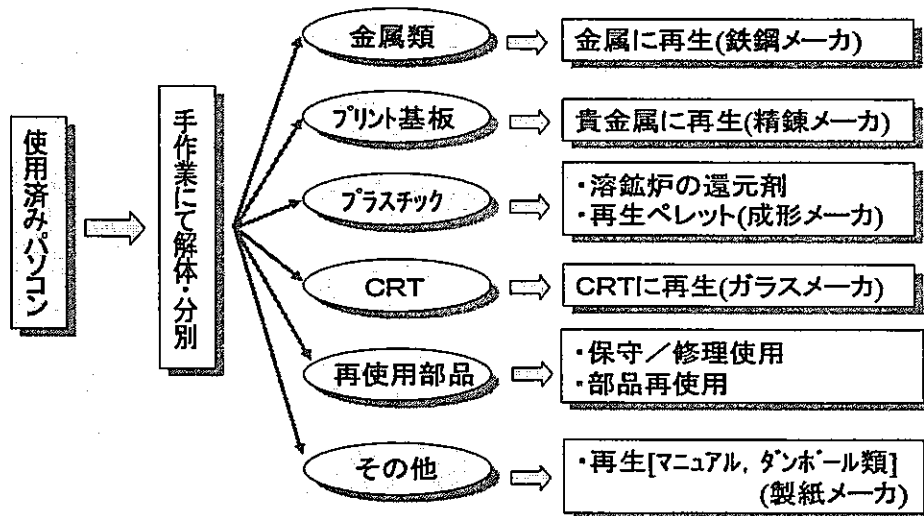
使用済みパソコン

手作業にて解体・分別

金属類
金属に再生(鉄鋼メーカ)

プリント基板
貴金属に再生(精錬メーカ)

プラスチック
・溶鉱炉の還元剤
・再生ペレット(成形メーカ)

CRT
CRTに再生(ガラスメーカ)

再使用部品
・保守／修理使用
・部品再使用

その他
・再生[マニュアル, ダンボール類]
(製紙メーカ)